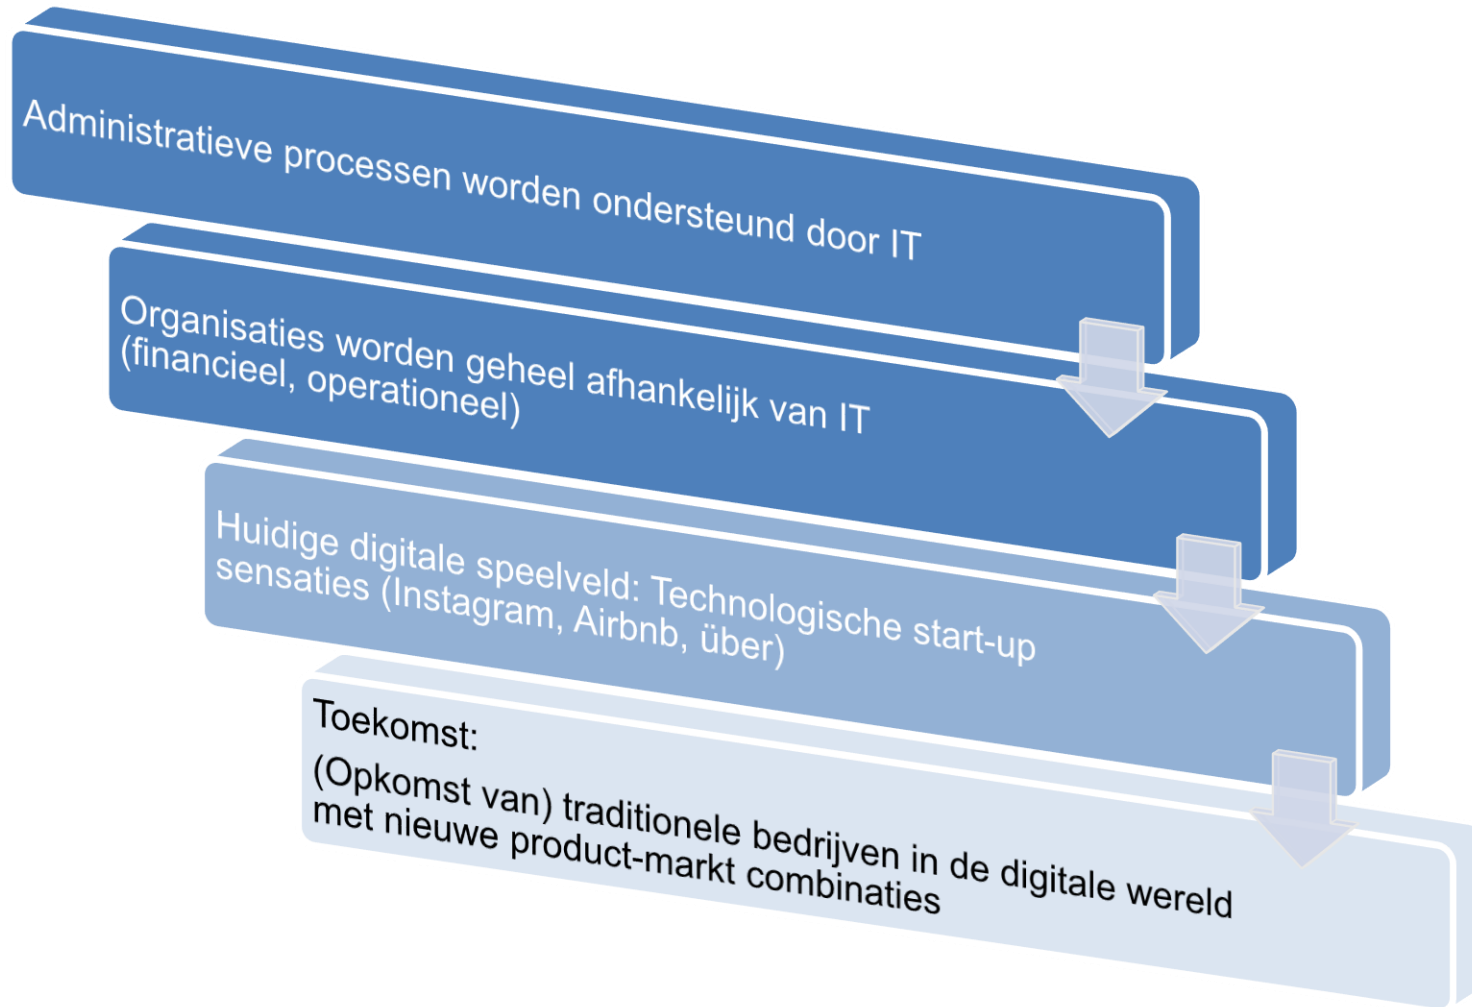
Administratieve processen worden ondersteund door IT

Organisaties worden geheel afhankelijk van IT (financieel, operationeel)

Huidige digitale speelveld: Technologische start-up sensaties (Instagram, Airbnb, über)

Toekomst:

(Opkomst van) traditionele bedrijven in de digitale wereld met nieuwe product-markt combinaties